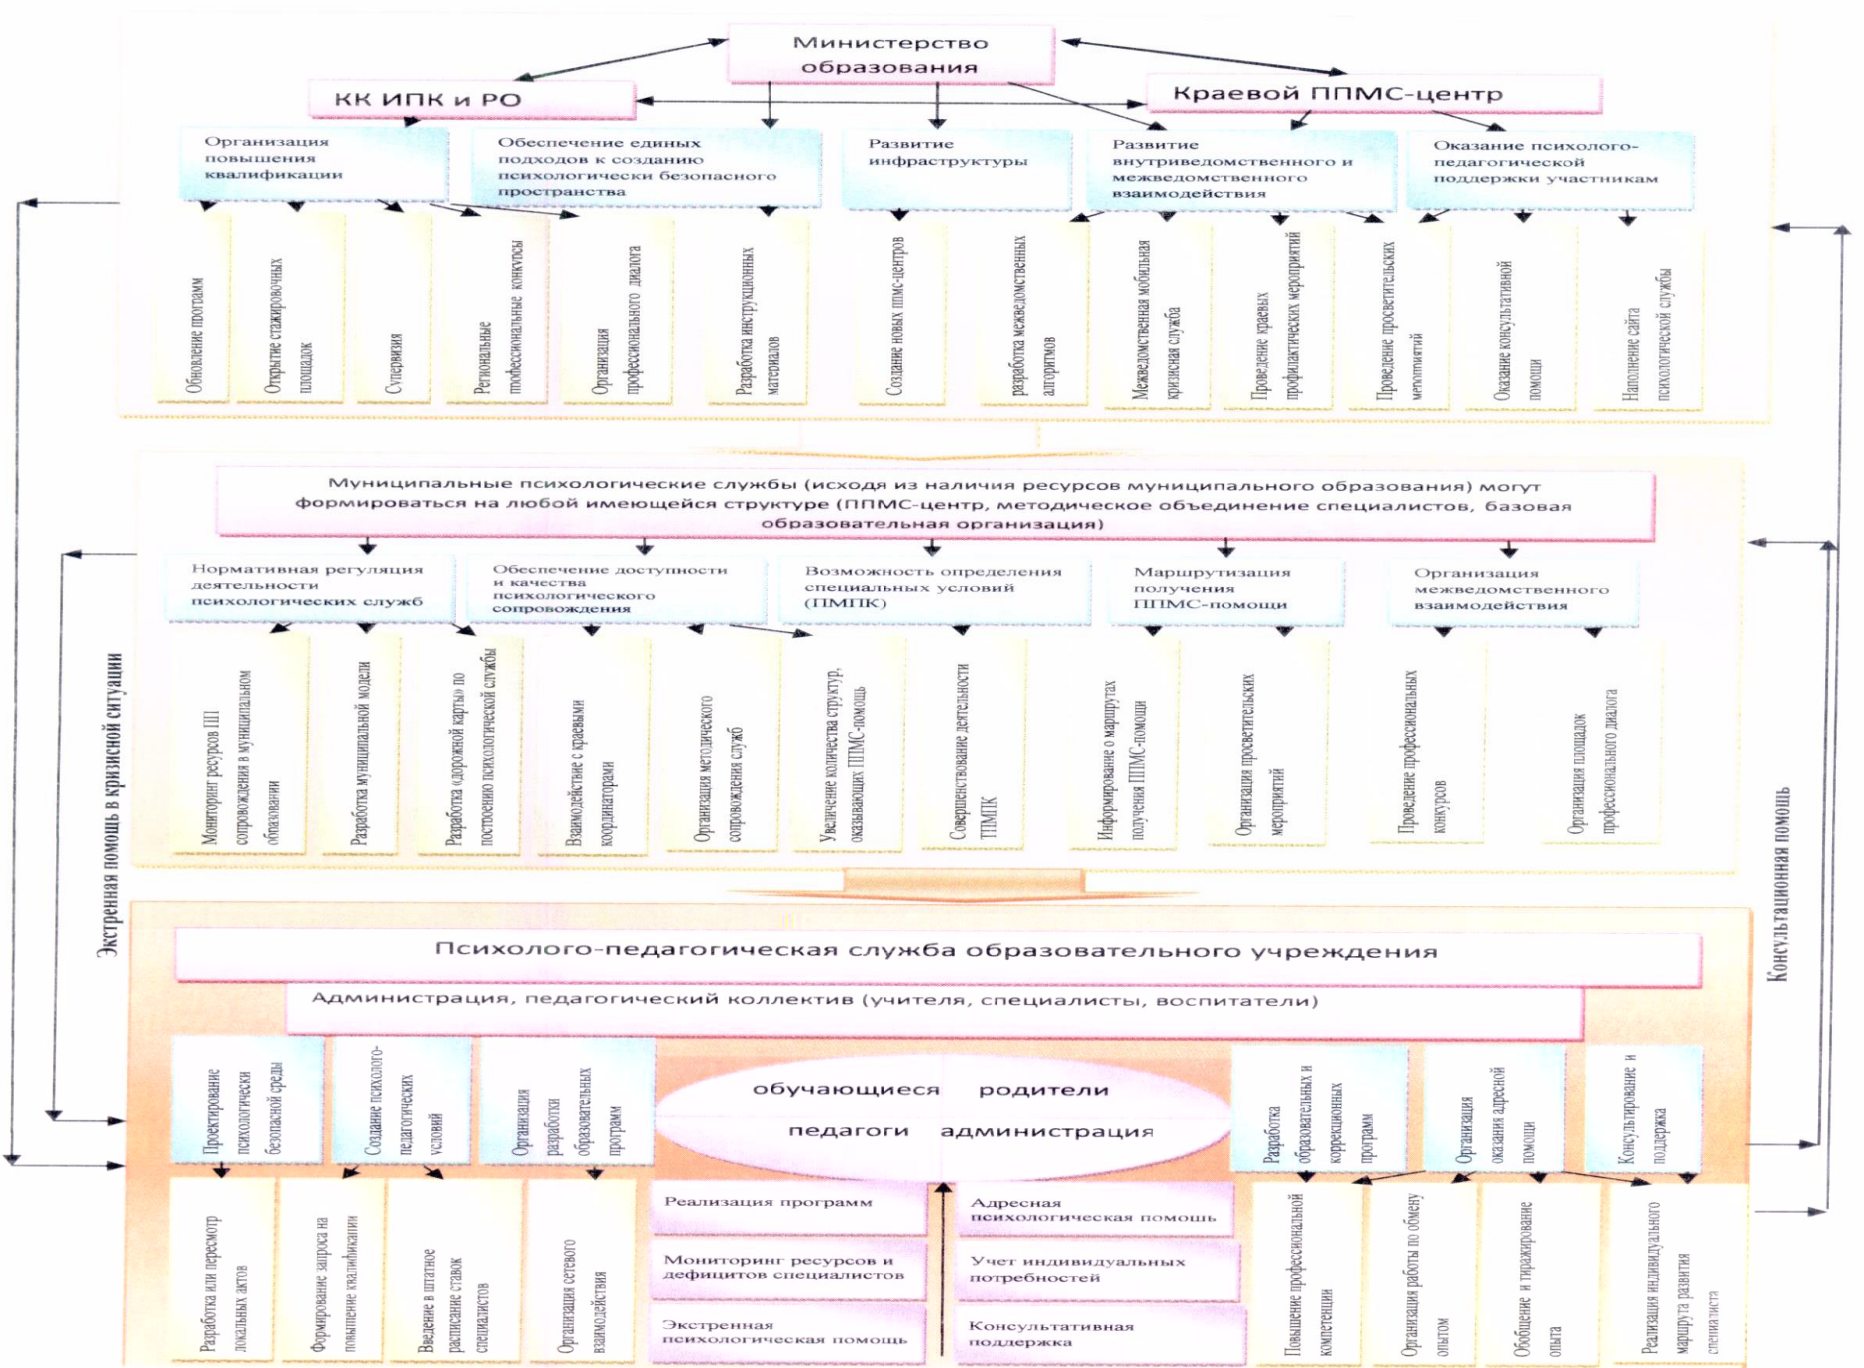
Министерство образования

КК ИПК и РО

Краевой ППМС-центр

Организация повышения квалификации

Обеспечение единых подходов к созданию психологически безопасного пространства

Развитие инфраструктуры

Развитие внутриведомственного и межведомственного взаимодействия

Оказание психолого-педагогической поддержки участникам

Обновление программ

Открытие стажировочных площадок

Супервизия

Региональные профессиональные конкурсы

Организация профессионального диалога

Разработка инструкционных материалов

Создание новых ппмс-центров

разработка межведомственных алгоритмов

Межведомственная мобильная кризисная служба

Проведение краевых профилактических мероприятий

Проведение просветительских мероприятий

Оказание консультативной помощи

Наполнение сайта психологической службы

Муниципальные психологические службы (исходя из наличия ресурсов муниципального образования) могут формироваться на любой имеющейся структуре (ППМС-центр, методическое объединение специалистов, базовая образовательная организация)

Нормативная регуляция деятельности психологических служб

Обеспечение доступности и качества психологического сопровождения

Возможность определения специальных условий (ПМПК)

Маршрутизация получения ППМС-помощи

Организация межведомственного взаимодействия

Мониторинг ресурсов ПП сопровождения в муниципальном образовании

Разработка муниципальной модели

Разработка «дорожной карты» по построению психологической службы

Взаимодействие с краевыми координаторами

Организация методического сопровождения служб

Увеличение количества структур, оказывающих ППМС-помощь

Совершенствование деятельности ПМПК

Информирование о маршрутах получения ППМС-помощи

Организация просветительских мероприятий

Проведение профессиональных конкурсов

Организация площадок профессионального диалога

Экстренная помощь в кризисной ситуации

Консультационная помощь

Психолого-педагогическая служба образовательного учреждения

Администрация, педагогический коллектив (учителя, специалисты, воспитатели)

Проектирование психологически безопасной среды

Создание психолого-педагогических условий

Организация разработки образовательных программ

обучающиеся родители

педагоги администрация

Разработка образовательных и коррекционных программ

Организация оказания адресной помощи

Консультирование и поддержка

Разработка или пересмотр локальных актов

Формирование запроса на повышение квалификации

Введение в штатное расписание ставок специалистов

Организация сетевого взаимодействия

Реализация программ

Мониторинг ресурсов и дефицитов специалистов

Экстренная психологическая помощь

Адресная психологическая помощь

Учет индивидуальных потребностей

Консультативная поддержка

Повышение профессиональной компетенции

Организация работы по обмену опытом

Обобщение и тиражирование опыта

Реализация индивидуального маршрута развития специалиста